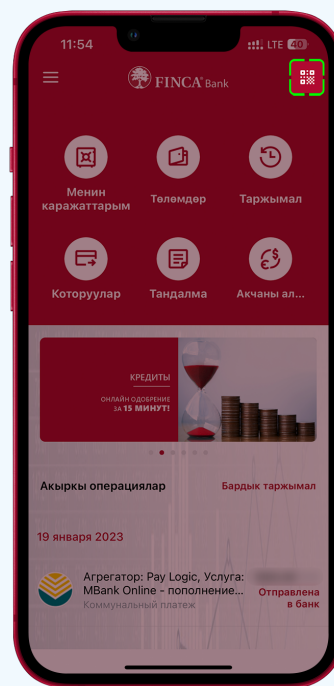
11:54
LTE 40
FINCA Bank

Менин каражаттарым
Төлөмдөр
Таржымал
Которуулар
Тандалма
Акчаны ал...

КРЕДИТЫ
ОНЛАЙН ОДОБРЕНИЕ ЗА 15 МИНУТ!

Акыркы операциялар
Бардык таржымал

19 января 2023

Агрегатор: Pay Logic, Услуга: MBank Online - пополнение...
Коммунальный платеж
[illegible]
Отправлена в банк